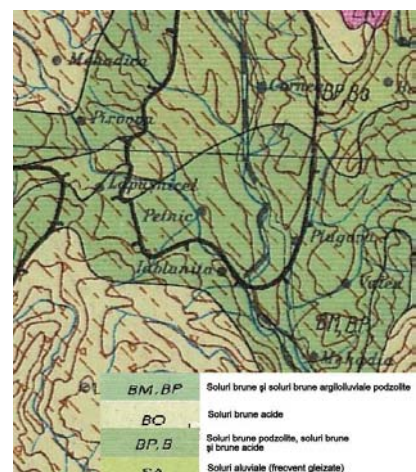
Mehadica
Pirvova
Cornea
BP B3
Lapusnicel
Pelnic
Iablanita
Pîrgariu
Valea
BM BP
Mehadia

| BM.BP | Soluri brune şi soluri brune argiloiluviale podzolite |
|---|---|
| BO | Soluri brune acide |
| BP.B | Soluri brune podzolite, soluri brune şi brune acide |
| SA | Soluri aluviale (frecvent gleizate) |